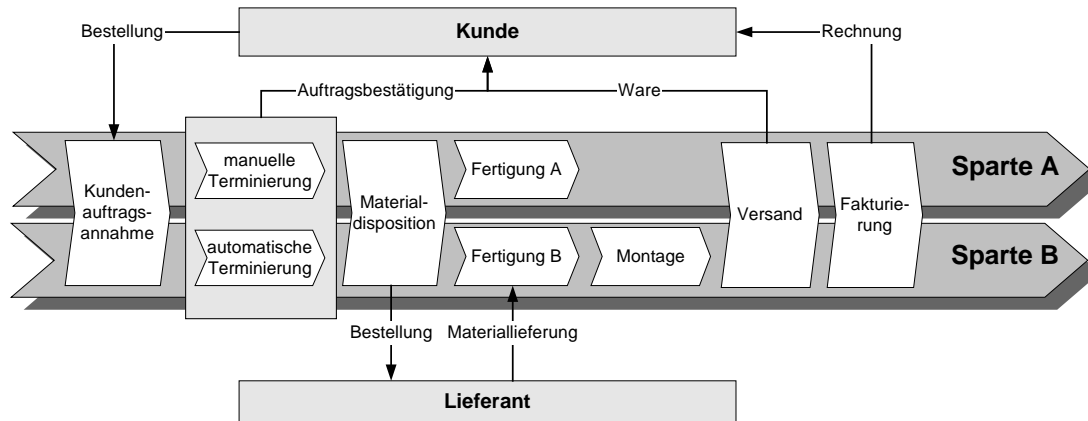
Bestellung

Kunde

Rechnung

Auftragsbestätigung

Ware

Kundenauftragsannahme

manuelle Terminierung

automatische Terminierung

Materialdisposition

Fertigung A

Fertigung B

Montage

Versand

Fakturierung

Sparte A

Sparte B

Bestellung

Materiallieferung

Lieferant